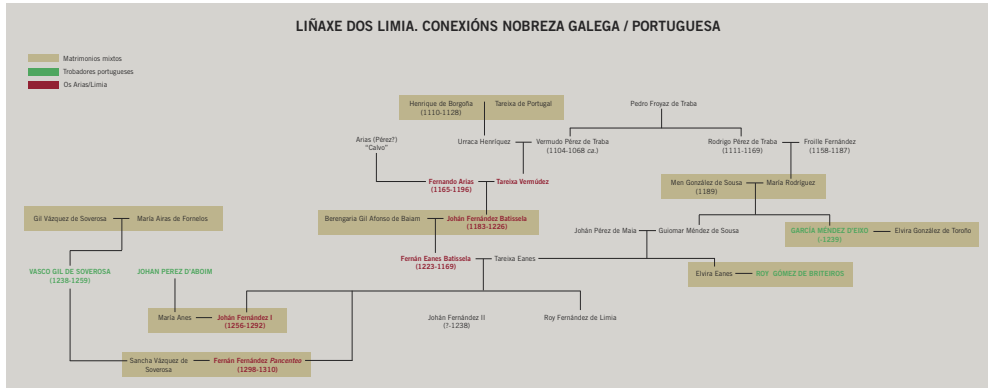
LIÑAXE DOS LIMIA. CONEXIÓNS NOBREZA GALEGA / PORTUGUESA

Matrimonios mixtos
Trobadores portugueses
Os Arias/Limia

Henrique de Borgoña (1110-1128)
Tareixa de Portugal

Pedro Froyaz de Traba

Arias (Pérez?) "Calvo"

Urraca Henriquez

Vermudo Pérez de Traba (1104-1068 ca.)

Rodrigo Pérez de Traba (1111-1169)

Froille Fernández (1158-1187)

Fernando Arias (1165-1196)

Tareixa Vermúdez

Men González de Sousa (1189)

María Rodríguez

Gil Vázquez de Soverosa

María Airas de Fornelos

Berengaria Gil Afonso de Baiam

Johán Fernández Batissela (1183-1226)

Johán Pérez de Maia

Guiomar Méndez de Sousa

GARCÍA MÉNDEZ D'EIXO (-1239)

Elvira González de Toroño

VASCO GIL DE SOVEROSA (1238-1259)

JOHAN PEREZ D'ABOIM

Fernán Eanes Batissela (1223-1169)

Tareixa Eanes

Elvira Eanes

ROY GÓMEZ DE BRITEIROS

María Anes

Johán Fernández I (1256-1292)

Johán Fernández II (?-1238)

Roy Fernández de Limia

Sancha Vázquez de Soverosa

Fernán Fernández Pancenteo (1298-1310)